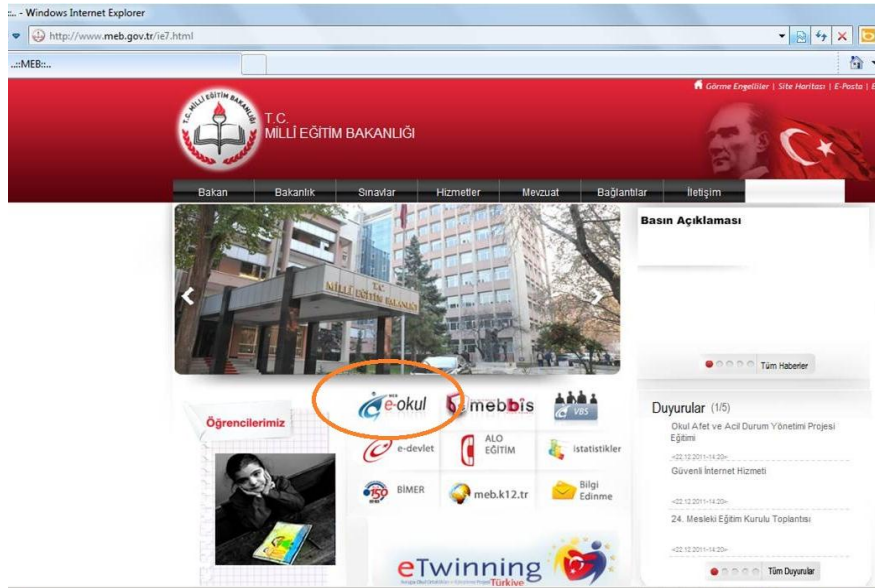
:.. - Windows Internet Explorer

http://www.meb.gov.tr/ie7.html

..::MEB::..

Görme Engelliler | Site Haritası | E-Posta |

T.C. MİLLÎ EĞİTİM BAKANLIĞI

MİLLİ EĞİTİM BAKANLIĞI

Bakan | Bakanlık | Sınavlar | Hizmetler | Mevzuat | Bağlantılar | İletişim

MİLLİ EĞİTİM BAKANLIĞI

Basın Açıklaması

Tüm Haberler

e-okul

mebbis

VBS

Öğrencilerimiz

e-devlet

ALO EĞİTİM

istatistikler

BİMER

meb.k12.tr

Bilgi Edinme

eTwinning Türkiye

Duyurular (1/5)

Okul Afet ve Acil Durum Yönetimi Projesi Eğitimi

-22.12.2011-14:20-

Güvenli İnternet Hizmeti

-22.12.2011-14:20-

24. Mesleki Eğitim Kurulu Toplantısı

-22.12.2011-14:20-

Tüm Duyurular